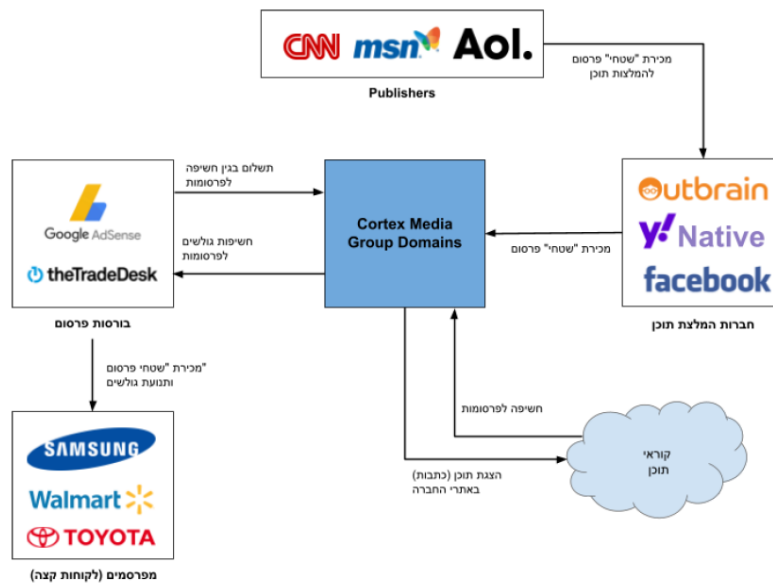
CNN msn Aol.

Publishers

מכירת "שטחי" פרסום להמלצת תוכן

Outbrain
y! Native
facebook

חברות המלצת תוכן

מכירת "שטחי" פרסום

Cortex Media Group Domains

תשלום בגין חשיפה לפרסומות

חשיפות גולשים לפרסומות

Google AdSense
theTradeDesk

בורסות פרסום

"מכירת "שטחי פרסום ותנועת גולשים

SAMSUNG
Walmart
TOYOTA

מפרסמים (לקוחות קצה)

חשיפה לפרסומות

קוראי תוכן

הצגת תוכן (כתבות) באתרי החברה